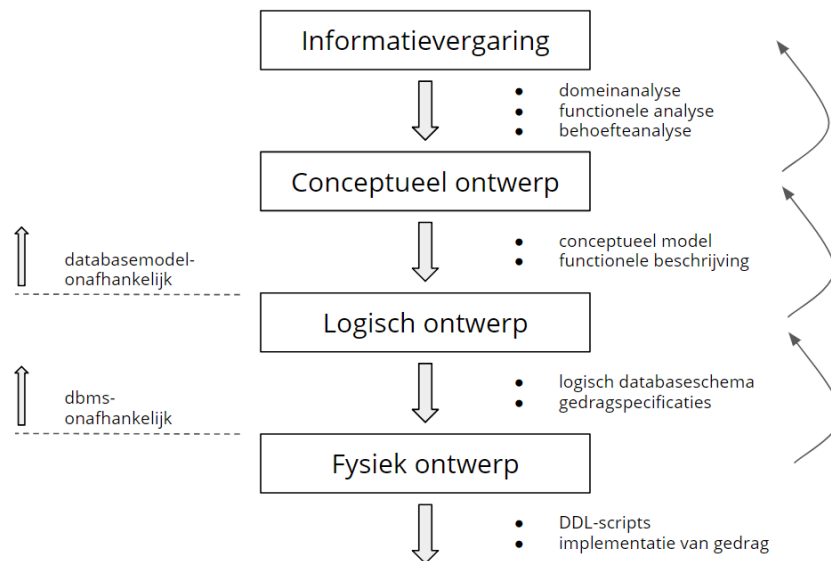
Informatievergaring

- domeinanalyse
- functionele analyse
- behoefteanalyse

Conceptueel ontwerp

databasemodel-onafhankelijk

- conceptueel model
- functionele beschrijving

Logisch ontwerp

dbms-onafhankelijk

- logisch databaseschema
- gedragspecificaties

Fysiek ontwerp

- DDL-scripts
- implementatie van gedrag